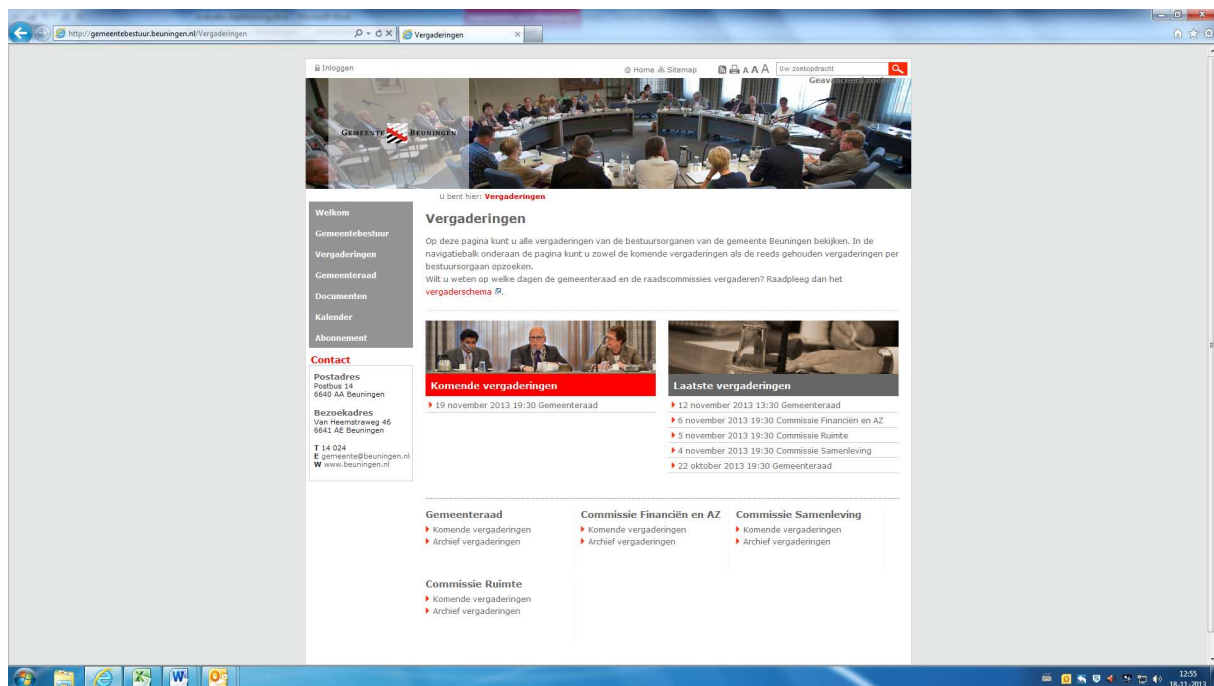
http://gemeentebestuur.beuningen.nl/Vergaderingen
Vergaderingen

Inloggen
Home Sitemap A A A Uw zoekopdracht
Geavanceerd zoeken

GEMEENTE BEUNINGEN

U bent hier: Vergaderingen

Welkom
Gemeentebestuur
Vergaderingen
Gemeenteraad
Documenten
Kalender
Abonnement

Contact
Postadres
Postbus 14
6640 AA Beuningen

Bezoekadres
Van Heemstraweg 46
6641 AE Beuningen

T 14 024
E gemeente@beuningen.nl
W www.beuningen.nl

Vergaderingen

Op deze pagina kunt u alle vergaderingen van de bestuursorganen van de gemeente Beuningen bekijken. In de navigatiebalk onderaan de pagina kunt u zowel de komende vergaderingen als de reeds gehouden vergaderingen per bestuursorgaan opzoeken.
Wilt u weten op welke dagen de gemeenteraad en de raadscommissies vergaderen? Raadpleeg dan het vergaderschema.

Komende vergaderingen
19 november 2013 19:30 Gemeenteraad

Laatste vergaderingen
12 november 2013 13:30 Gemeenteraad
6 november 2013 19:30 Commissie Financiën en AZ
5 november 2013 19:30 Commissie Ruimte
4 november 2013 19:30 Commissie Samenleving
22 oktober 2013 19:30 Gemeenteraad

Gemeenteraad
Komende vergaderingen
Archief vergaderingen

Commissie Financiën en AZ
Komende vergaderingen
Archief vergaderingen

Commissie Samenleving
Komende vergaderingen
Archief vergaderingen

Commissie Ruimte
Komende vergaderingen
Archief vergaderingen

12:55
18-11-2013